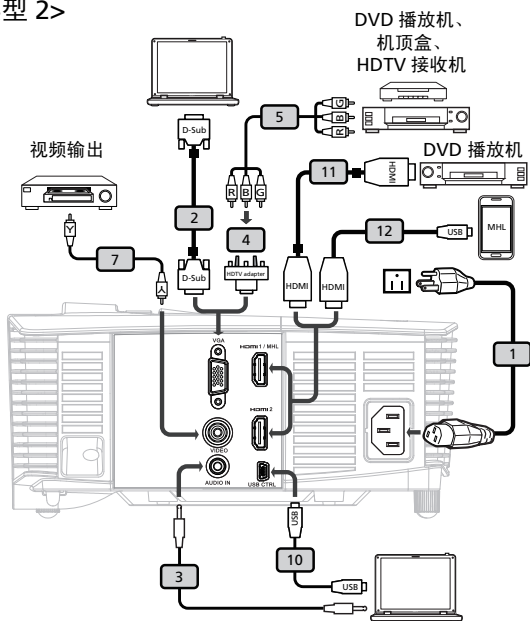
型 2>

DVD 播放机、
机顶盒、
HDTV 接收机

视频输出

DVD 播放机

5

G
B
R

D-Sub

R B G

2

4

11

HDMI

12

USB

MHL

7

Y

Y

D-Sub

HDTV adapter

HDMI

HDMI

1

VGA

HDMI 1 / MHL

HDMI 2

VIDEO

AUDIO IN

USB CTRL

USB

10

3

USB